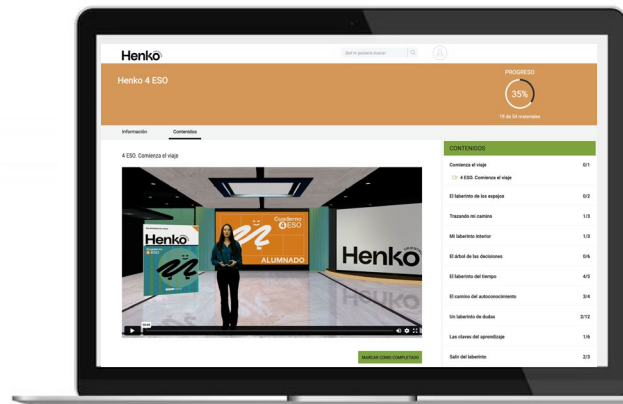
Henko

Qué te gustaría buscar

Henko 4 ESO

PROGRESO

35%

19 de 54 cursos

Información

Contenidos

4 ESO. Comienza el viaje

Henko

Cuaderno 4 ESO

ALUMNADO

Henko

MARCAR COMO COMPLETADO

CONTENIDOS

| | |
|---|---|
| Comienza el viaje | 0/1 |
| 4 ESO. Comienza el viaje | |
| El laberinto de los espejos | 0/2 |
| Trazando mi camino | 1/3 |
| Mi laberinto interior | 1/3 |
| El árbol de las decisiones | 0/6 |
| El laberinto del tiempo | 4/5 |
| El camino del autoconocimiento | 3/4 |
| Un laberinto de dudas | 2/12 |
| Las claves del aprendizaje | 1/6 |
| Salir del laberinto | 2/3 |